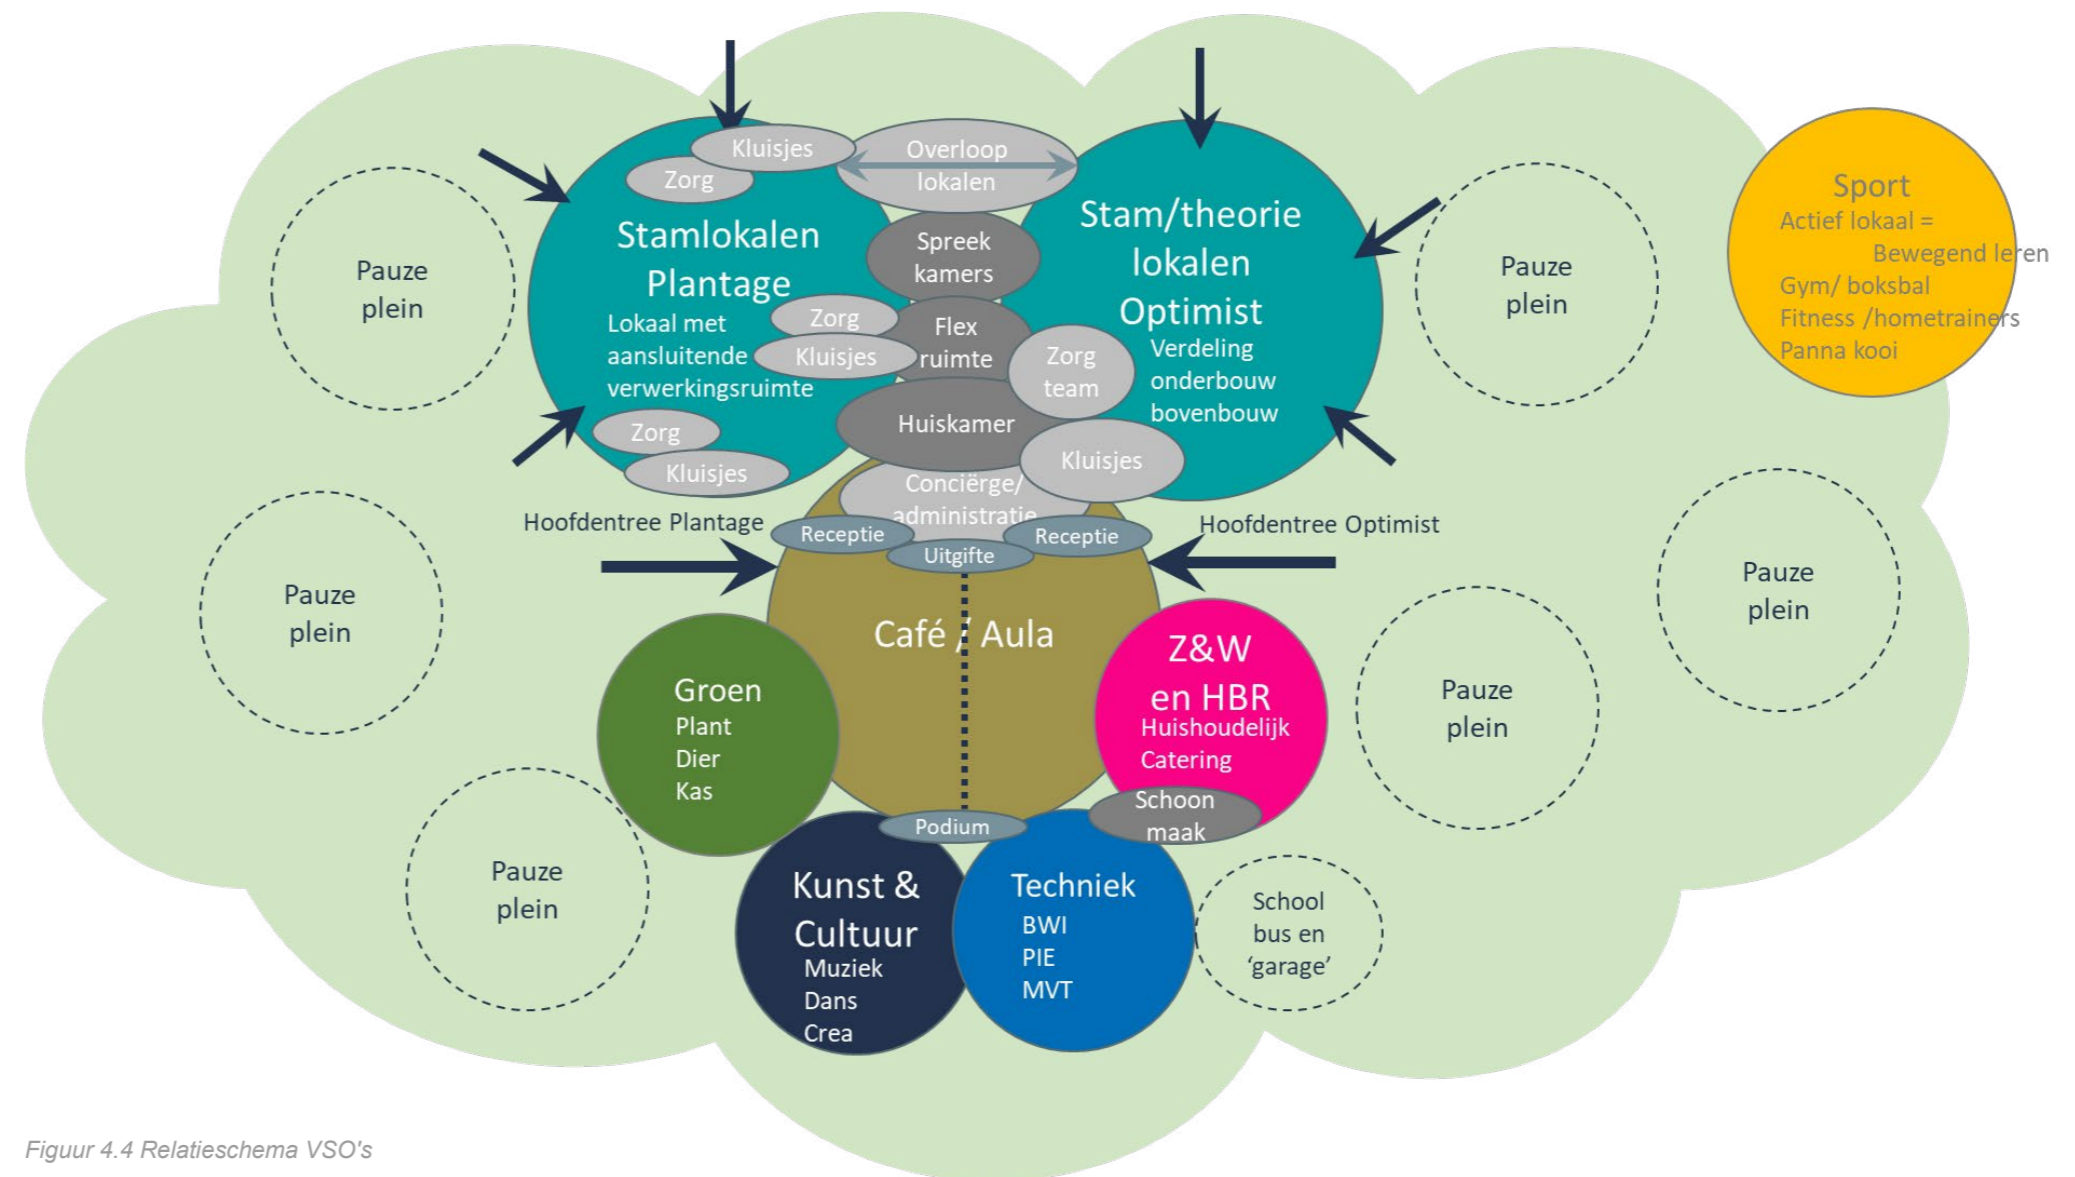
Kluisjes

Zorg

Overloop lokalen

Stamlokalen Plantage
Lokaal met aansluitende verwerkingsruimte

Spreek kamers

Stam/theorie lokalen Optimist
Verdeling onderbouw bovenbouw

Sport
Actief lokaal = Bewegend leren
Gym/ boksbal
Fitness /hometrainers
Panna kooi

Pauze plein

Pauze plein

Zorg

Kluisjes

Flex ruimte

Zorg team

Zorg

Kluisjes

Huiskamer

Kluisjes

Conciërge/ administratie

Hoofdentree Plantage

Receptie

Uitgifte

Receptie

Hoofdentree Optimist

Pauze plein

Pauze plein

Café / Aula

Groen
Plant
Dier
Kas

Z&W en HBR
Huishoudelijk
Catering

Schoon maak

Pauze plein

Podium

Pauze plein

Kunst & Cultuur
Muziek
Dans
Crea

Techniek
BWI
PIE
MVT

School bus en ‘garage’

Figuur 4.4 Relatieschema VSO's